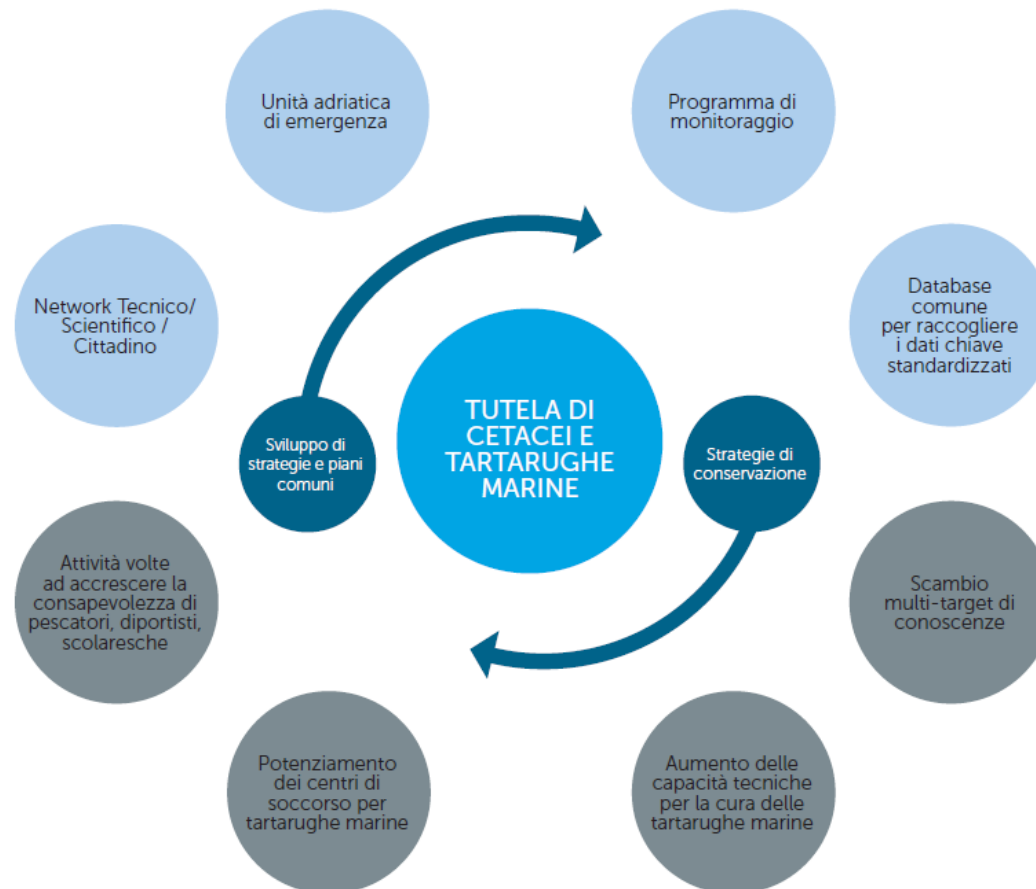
Unità adriatica di emergenza

Programma di monitoraggio

Network Tecnico/ Scientifico / Cittadino

Database comune per raccogliere i dati chiave standardizzati

Sviluppo di strategie e piani comuni

TUTELA DI CETACEI E TARTARUGHE MARINE

Strategie di conservazione

Attività volte ad accrescere la consapevolezza di pescatori, diportisti, scolaresche

Scambio multi-target di conoscenze

Potenziamento dei centri di soccorso per tartarughe marine

Aumento delle capacità tecniche per la cura delle tartarughe marine